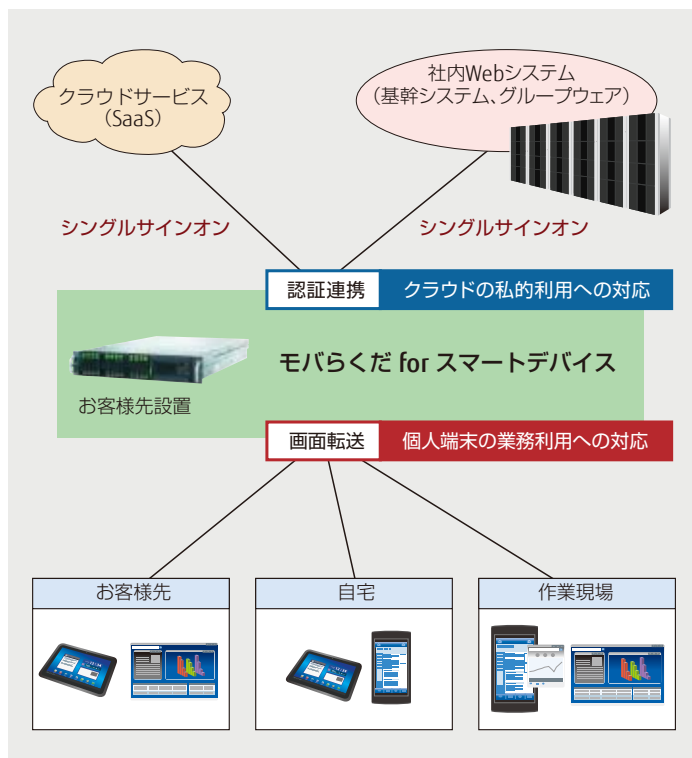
クラウドサービス
（SaaS）

社内Webシステム
（基幹システム、グループウェア）

シングルサインオン

シングルサインオン

認証連携　クラウドの私的利用への対応

モバらくだ for スマートデバイス

お客様先設置

画面転送　個人端末の業務利用への対応

お客様先

自宅

作業現場